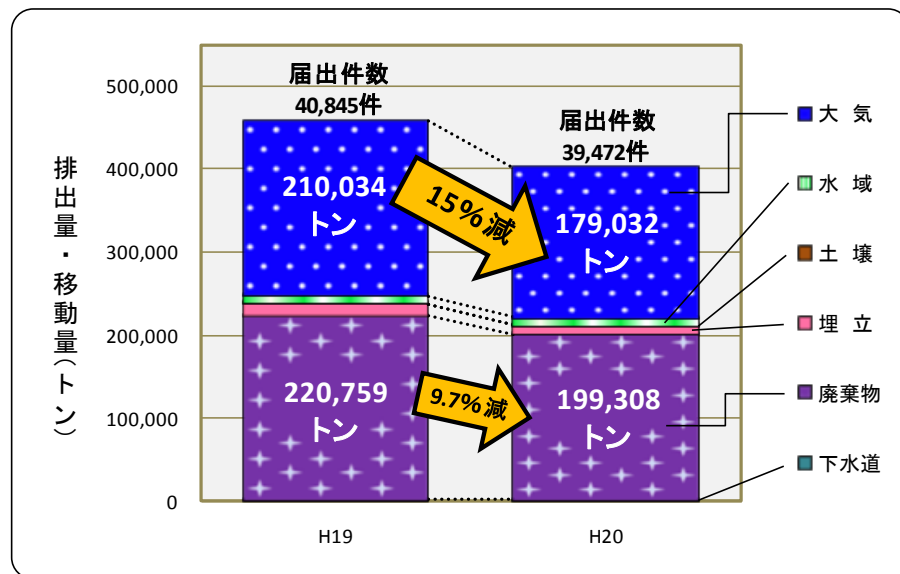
排出量・移動量(トン)

500,000
400,000
300,000
200,000
100,000
0

届出件数
40,845件

届出件数
39,472件

210,034
トン

15%減

179,032
トン

220,759
トン

9.7%減

199,308
トン

H19
H20

大 気
水 域
土 壌
埋 立
廃棄物
下水道